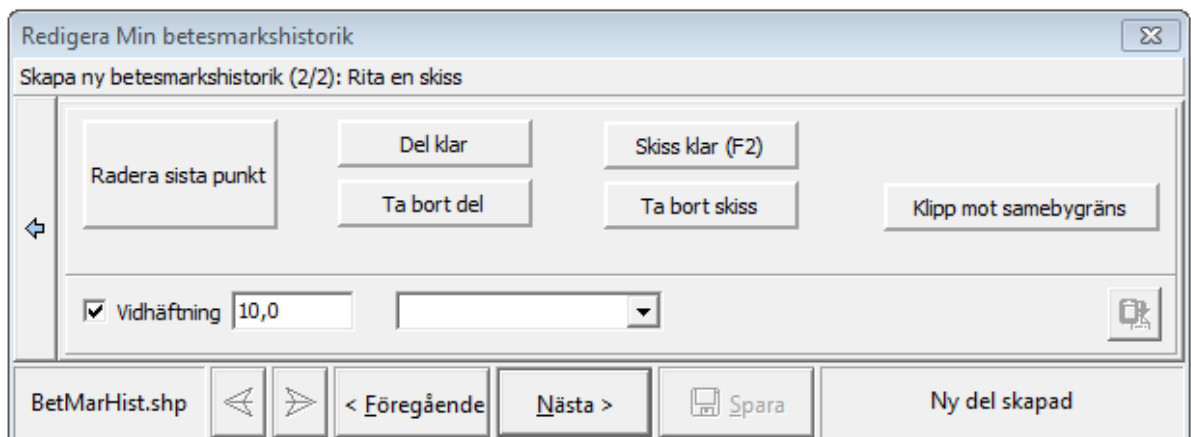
Redigera Min betesmarkshistorik

Skapa ny betesmarkshistorik (2/2): Rita en skiss

Radera sista punkt

Del klar

Ta bort del

Skiss klar (F2)

Ta bort skiss

Klipp mot samebygräns

Vidhäftning 10,0

BetMarHist.shp

< Föregående

Nästa >

Spara

Ny del skapad